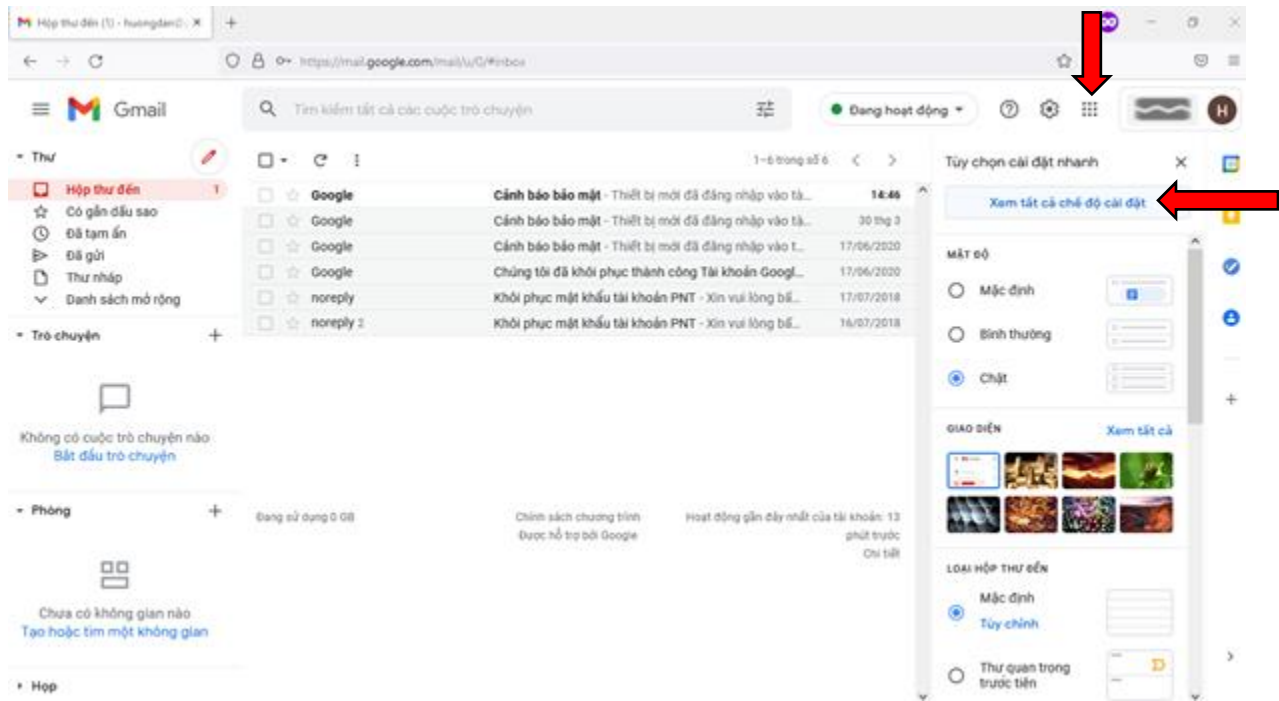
Hộp thư đến (1) - huongdan

https://mail.google.com/mail/u/0/#inbox

Gmail

Tìm kiếm tất cả các cuộc trò chuyện

Đang hoạt động

H

Thư
Hộp thư đến 1
Có gắn dấu sao
Đã tạm ẩn
Đã gửi
Thư nháp
Danh sách mở rộng

Trò chuyện

Không có cuộc trò chuyện nào
Bắt đầu trò chuyện

Phòng

Chưa có không gian nào
Tạo hoặc tìm một không gian

Họp

1–6 trong số 6

| | | |
|---|---|---|
| Google | Cảnh báo bảo mật - Thiết bị mới đã đăng nhập vào tà... | 14:46 |
| Google | Cảnh báo bảo mật - Thiết bị mới đã đăng nhập vào tà... | 30 thg 3 |
| Google | Cảnh báo bảo mật - Thiết bị mới đã đăng nhập vào t... | 17/06/2020 |
| Google | Chúng tôi đã khôi phục thành công Tài khoản Googl... | 17/06/2020 |
| noreply | Khôi phục mật khẩu tài khoản PNT - Xin vui lòng bấ... | 17/07/2018 |
| noreply 2 | Khôi phục mật khẩu tài khoản PNT - Xin vui lòng bấ... | 16/07/2018 |

Đang sử dụng 0 GB

Chính sách chương trình
Được hỗ trợ bởi Google

Hoạt động gần đây nhất của tài khoản: 13 phút trước
Chi tiết

Tùy chọn cài đặt nhanh

Xem tất cả chế độ cài đặt

MẬT ĐỘ
Mặc định
Bình thường
Chật

GIAO DIỆN
Xem tất cả

LOẠI HỘP THƯ ĐẾN
Mặc định
Tùy chỉnh
Thư quan trọng trước tiên